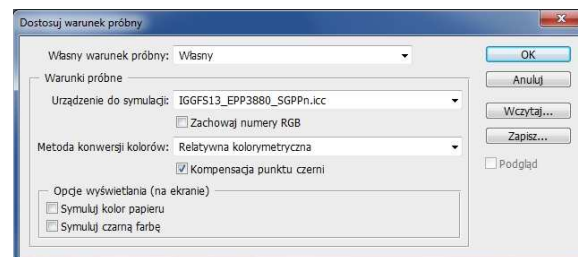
Dostosuj warunek próbny

Własny warunek próbny: Własny

Warunki próbne

Urządzenie do symulacji: IGGFS13_EPP3880_SGPPn.icc

Zachowaj numery RGB

Metoda konwersji kolorów: Relatywna kolorymetryczna

Kompensacja punktu czerni

Opcje wyświetlania (na ekranie)

Symuluj kolor papieru

Symuluj czarną farbę

OK

Anuluj

Wczytaj...

Zapisz...

Podgląd